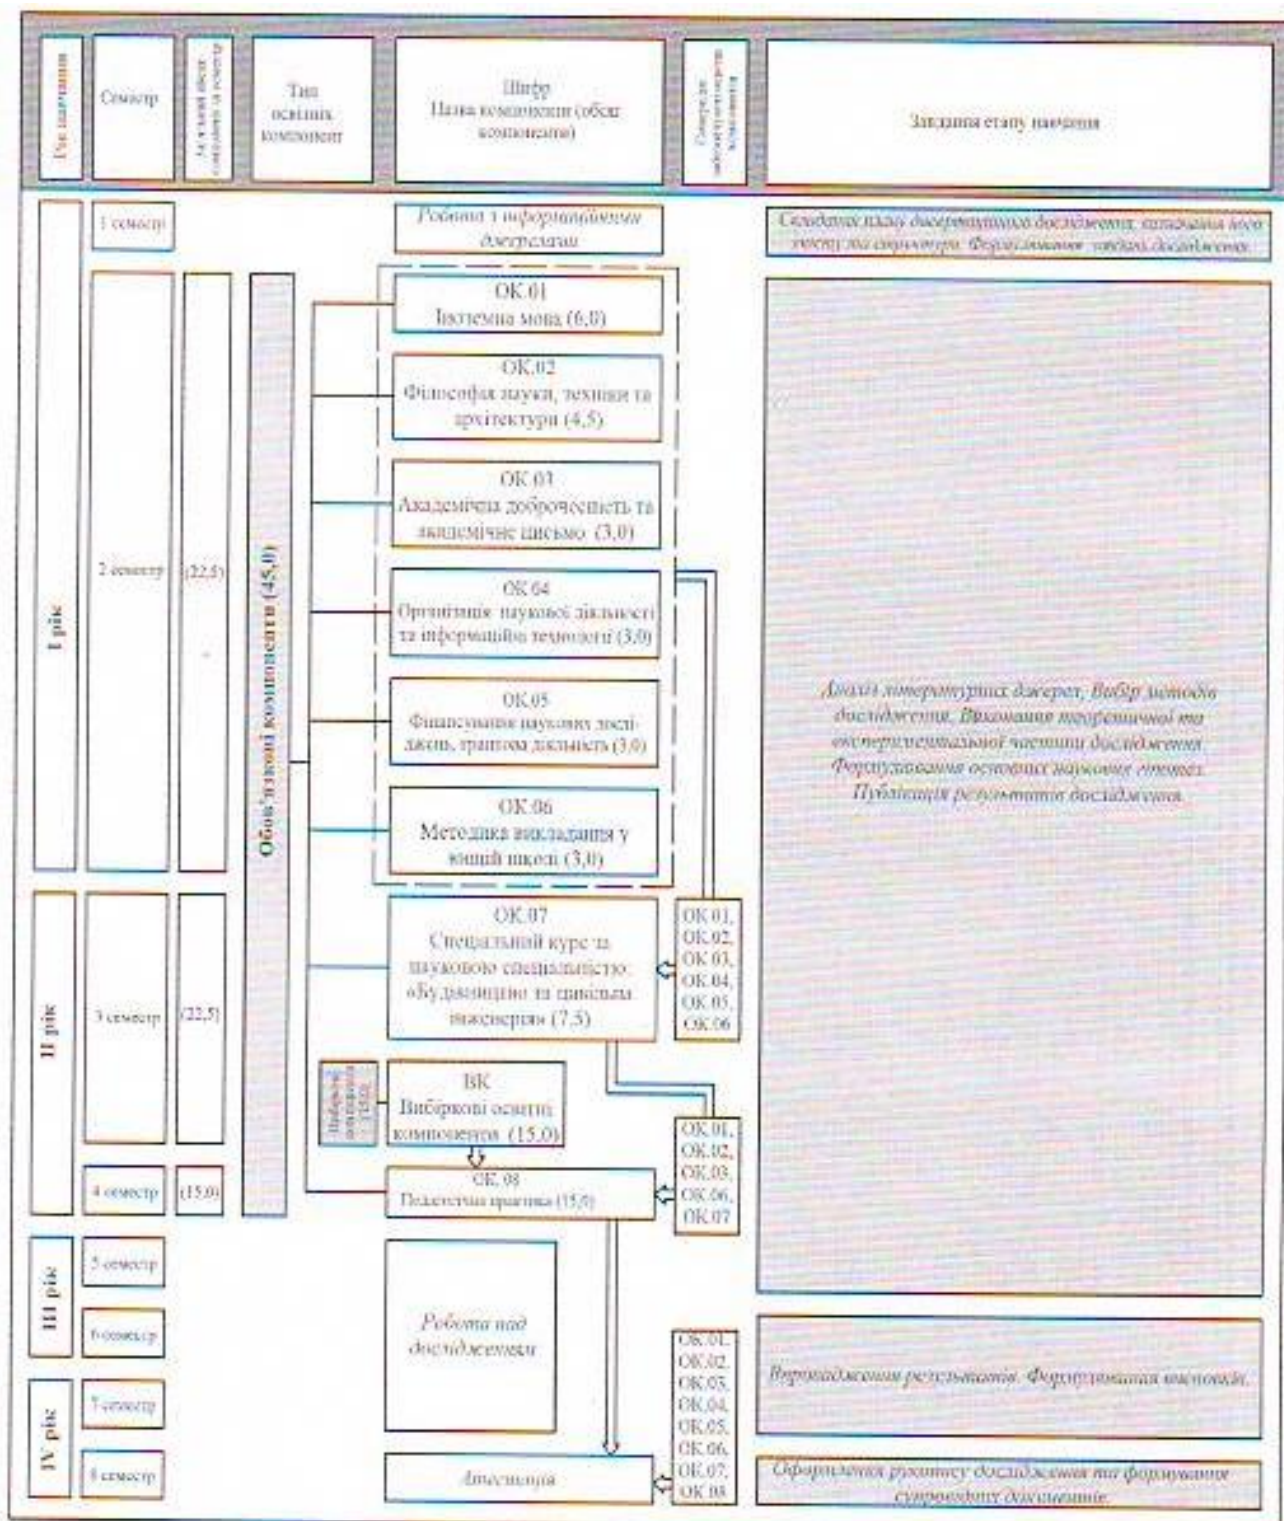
Рік навчання

Семестр

Академічний обсяг кредитів за семестр

Тип освітніх компонент

Шифр
Назва компоненти (обсяг компоненти)

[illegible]

Завдання етапу навчання

I рік

1 семестр

Робота з інформаційними джерелами

Складання плану дисертаційного дослідження, визначення його змісту та структури. Формулювання завдань дослідження.

2 семестр

(22,5)

Обов'язкові компоненти (45,0)

ОК.01
Іноземна мова (6,0)

ОК.02
Філософія науки, техніки та архітектури (4,5)

ОК.03
Академічна доброчесність та академічне письмо (3,0)

ОК.04
Організація наукової діяльності та інформаційні технології (3,0)

ОК.05
Фінансування наукових досліджень, грантова діяльність (3,0)

ОК.06
Методика викладання у вищій школі (3,0)

Аналіз літературних джерел. Вибір методів дослідження. Виконання теоретичної та експериментальної частини дослідження. Формулювання основних наукових гіпотез. Публікація результатів дослідження.

II рік

3 семестр

(22,5)

ОК.07
Спеціальний курс за науковою спеціальністю «Будівництво та цивільна інженерія» (7,5)

ОК.01, ОК.02, ОК.03, ОК.04, ОК.05, ОК.06

Вибіркові компоненти (15,0)

ВК
Вибіркові освітні компоненти (15,0)

ОК.01, ОК.02, ОК.03, ОК.06, ОК.07

4 семестр

(15,0)

ОК.08
Педагогічна практика (15,0)

III рік

5 семестр

6 семестр

Робота над дослідженнями

ОК.01, ОК.02, ОК.03, ОК.04, ОК.05, ОК.06, ОК.07, ОК.08

Впровадження результатів. Формулювання висновків.

IV рік

7 семестр

8 семестр

Атестація

Оформлення рукопису дослідження та формування супровідних документів.